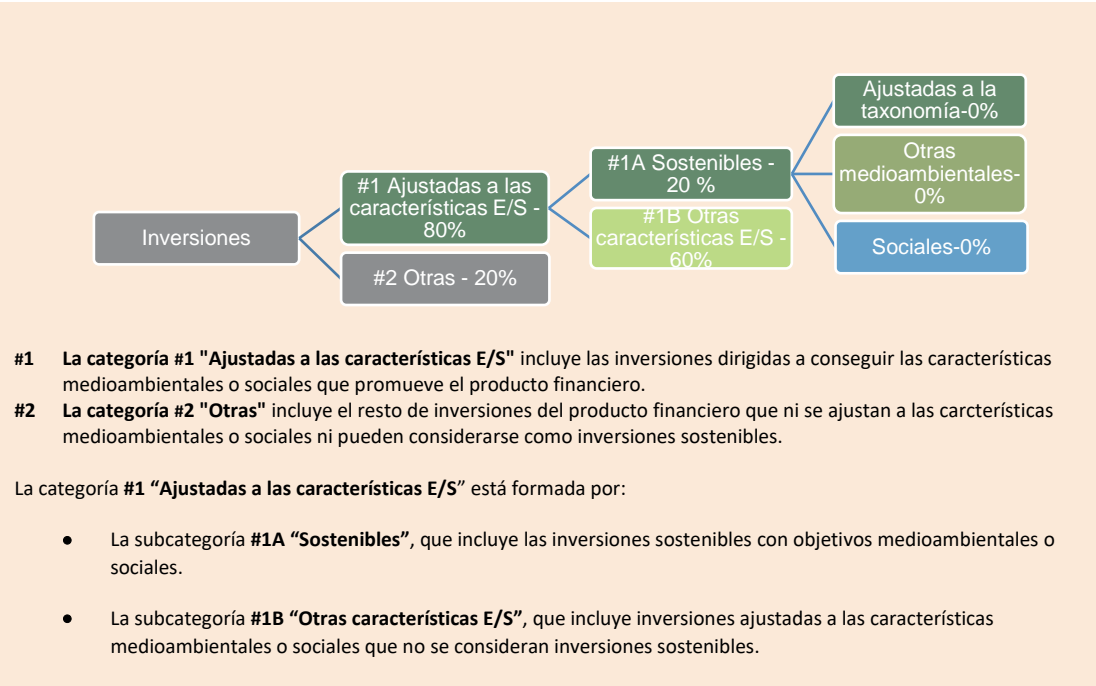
Inversiones

#1 Ajustadas a las características E/S - 80%

#2 Otras - 20%

#1A Sostenibles - 20 %

#1B Otras características E/S - 60%

Ajustadas a la taxonomía-0%

Otras medioambientales-0%

Sociales-0%

**#1 La categoría #1 "Ajustadas a las características E/S"** incluye las inversiones dirigidas a conseguir las características medioambientales o sociales que promueve el producto financiero.

**#2 La categoría #2 "Otras"** incluye el resto de inversiones del producto financiero que ni se ajustan a las carcterísticas medioambientales o sociales ni pueden considerarse como inversiones sostenibles.

La categoría **#1 "Ajustadas a las características E/S**" está formada por:

- La subcategoría **#1A "Sostenibles"**, que incluye las inversiones sostenibles con objetivos medioambientales o sociales.

- La subcategoría **#1B "Otras características E/S"**, que incluye inversiones ajustadas a las características medioambientales o sociales que no se consideran inversiones sostenibles.